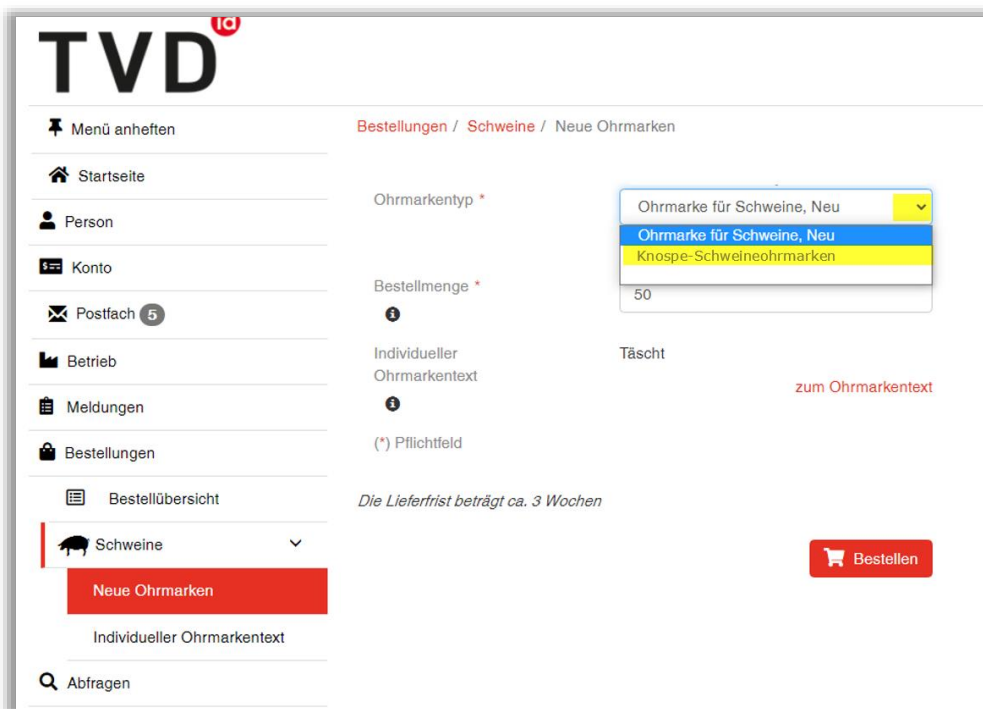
TVD id

Menü anheften

Startseite

Person

Konto

Postfach 5

Betrieb

Meldungen

Bestellungen

Bestellübersicht

Schweine

Neue Ohrmarken

Individueller Ohrmarkentext

Abfragen

Bestellungen / Schweine / Neue Ohrmarken

Ohrmarkentyp *

Ohrmarke für Schweine, Neu

Ohrmarke für Schweine, Neu

Knospe-Schweineohrmarken

Bestellmenge *

50

Individueller Ohrmarkentext

Täscht

zum Ohrmarkentext

(*) Pflichtfeld

Die Lieferfrist beträgt ca. 3 Wochen

Bestellen